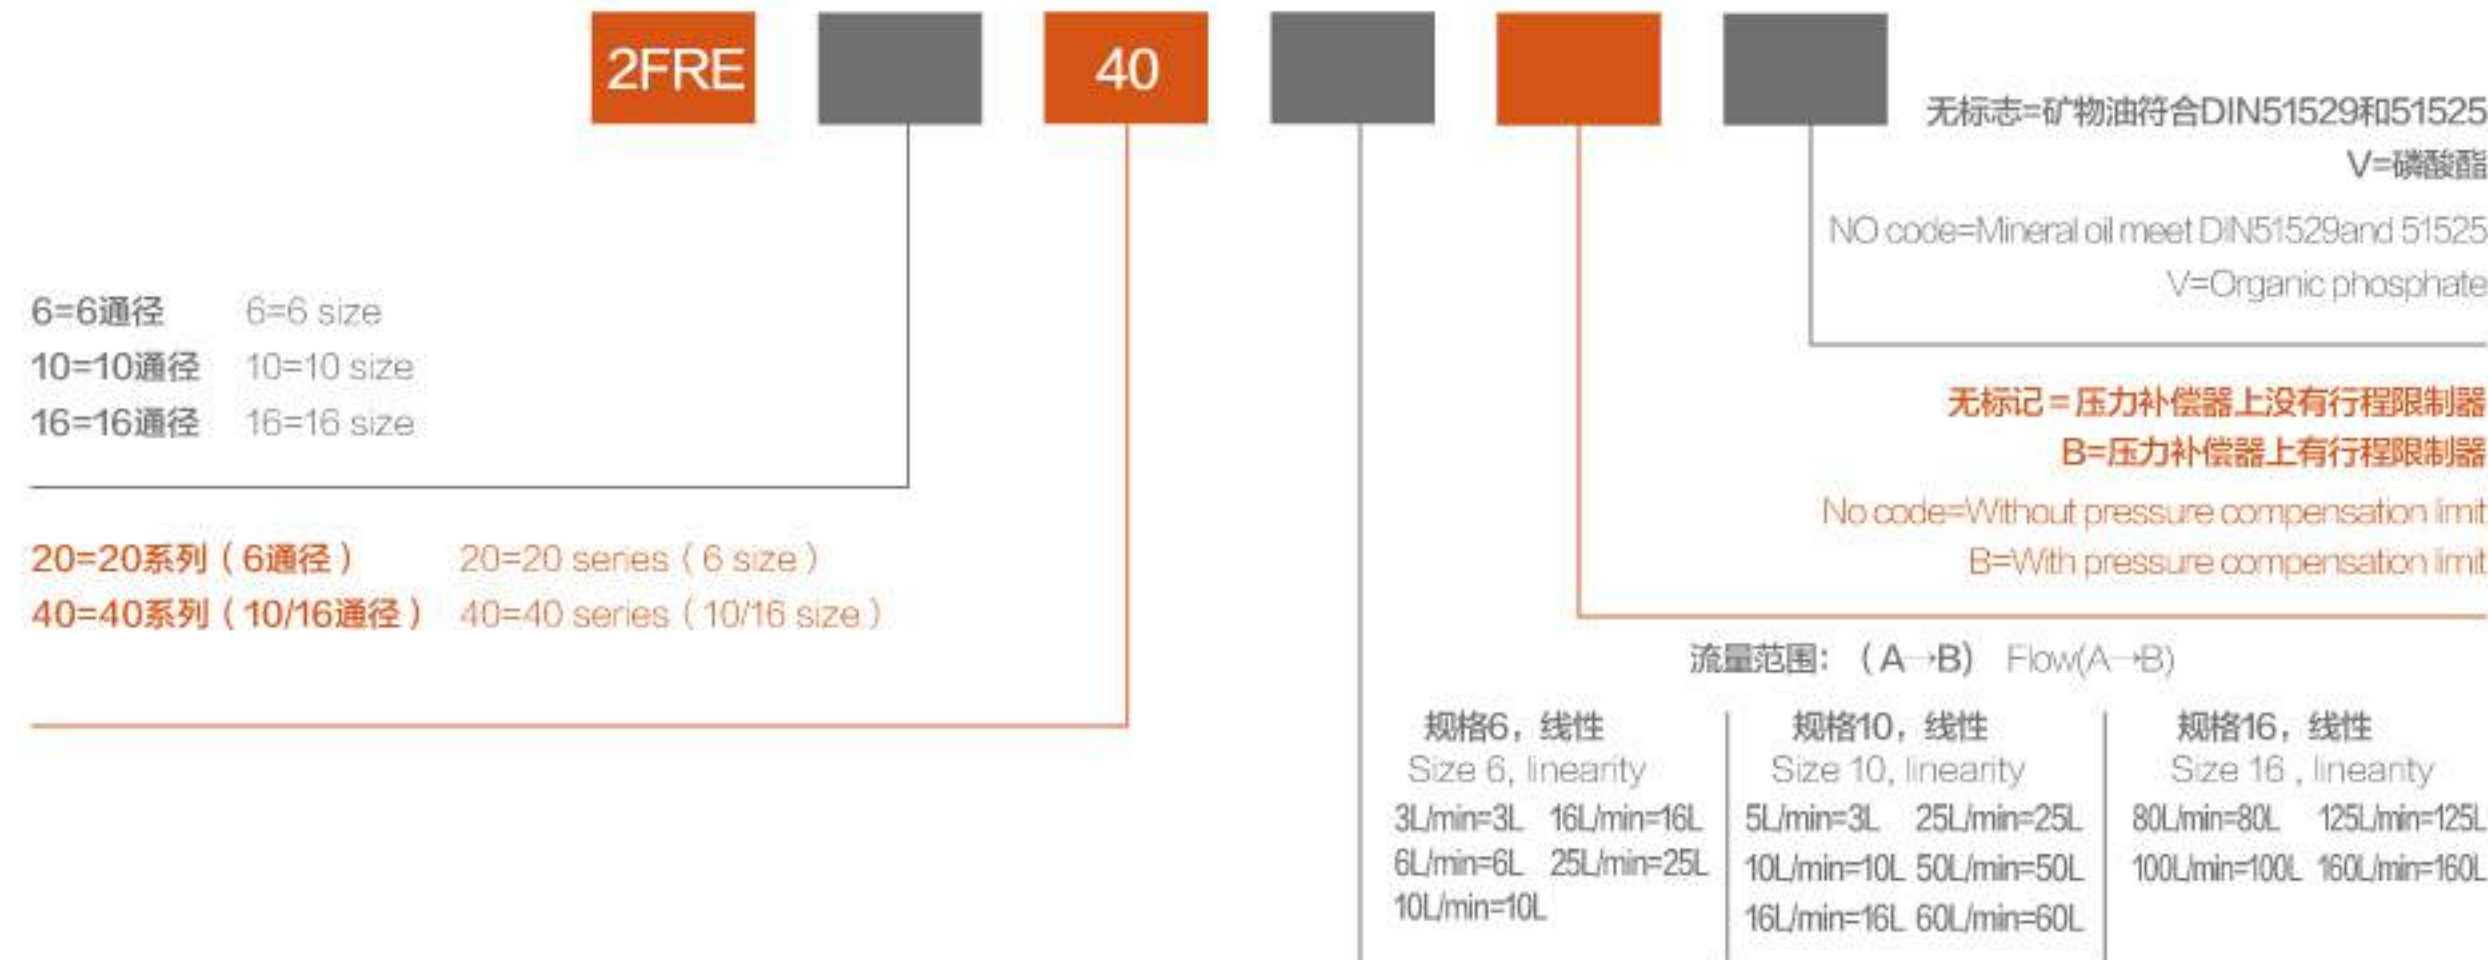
2FRE 40

无标志=矿物油符合DIN51529和51525
V=磷酸酯

NO code=Mineral oil meet DIN51529and 51525
V=Organic phosphate

6=6通径 6=6 size
10=10通径 10=10 size
16=16通径 16=16 size

无标记=压力补偿器上没有行程限制器
B=压力补偿器上有行程限制器

No code=Without pressure compensation limit
B=With pressure compensation limit

20=20系列（6通径） 20=20 series（6 size）
40=40系列（10/16通径） 40=40 series（10/16 size）

流量范围：（A→B） Flow(A→B)

规格6，线性
Size 6, linearity
3L/min=3L 16L/min=16L
6L/min=6L 25L/min=25L
10L/min=10L

规格10，线性
Size 10, linearity
5L/min=3L 25L/min=25L
10L/min=10L 50L/min=50L
16L/min=16L 60L/min=60L

规格16，线性
Size 16 , linearity
80L/min=80L 125L/min=125L
100L/min=100L 160L/min=160L